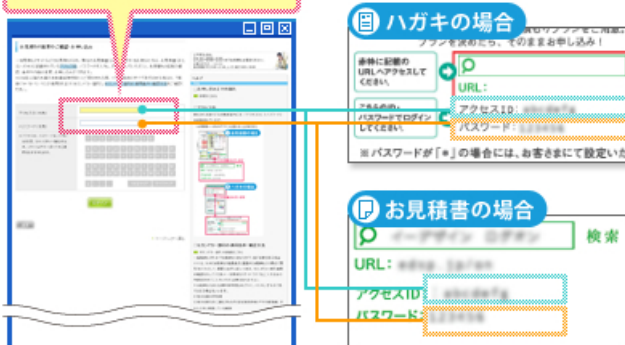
ハガキの場合

プランを決めたら、そのままお申し込み！

お手元に記載の
URLへアクセスしてください。

URL：

こちらの
パスワードでログインしてください。

アクセスID：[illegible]

パスワード：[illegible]

※パスワードが「＊」の場合には、お客さまにて設定いた

お見積書の場合

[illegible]

検索

URL：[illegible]

アクセスID：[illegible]

パスワード：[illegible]